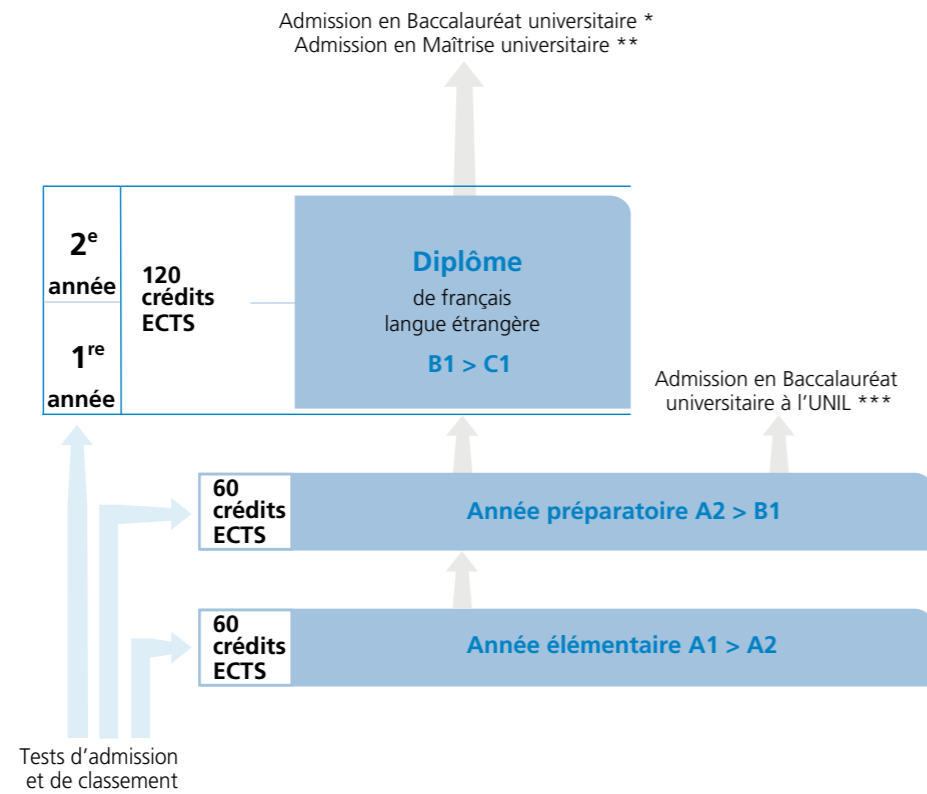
Admission en Baccalauréat universitaire *
Admission en Maîtrise universitaire **

2$^{e}$ année

1$^{re}$ année

120 crédits ECTS

Diplôme
de français
langue étrangère
B1 > C1

Admission en Baccalauréat universitaire à l'UNIL ***

60 crédits ECTS

Année préparatoire A2 > B1

60 crédits ECTS

Année élémentaire A1 > A2

Tests d'admission et de classement